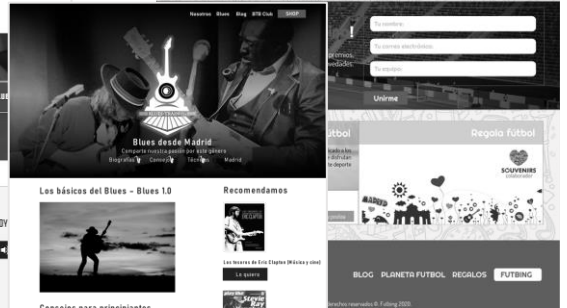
Nosotros Blues Blog BTB Club SHOP

Blues desde Madrid

Comparte nuestra pasión por este género

Biografías Consejos Técnicas Madrid

Los básicos del Blues - Blues 1.0

Recomendamos

Los tesoros de Eric Clapton (Música y cine)

Lo quiero

Canciones para principiantes

Tu nombre:

Tu correo electrónico:

Tu equipo:

Unirme

Regala fútbol

SOUVENIRS

BLOG PLANETA FUTBOL REGALOS FUTBING

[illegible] derechos reservados ©. Futbing 2020.